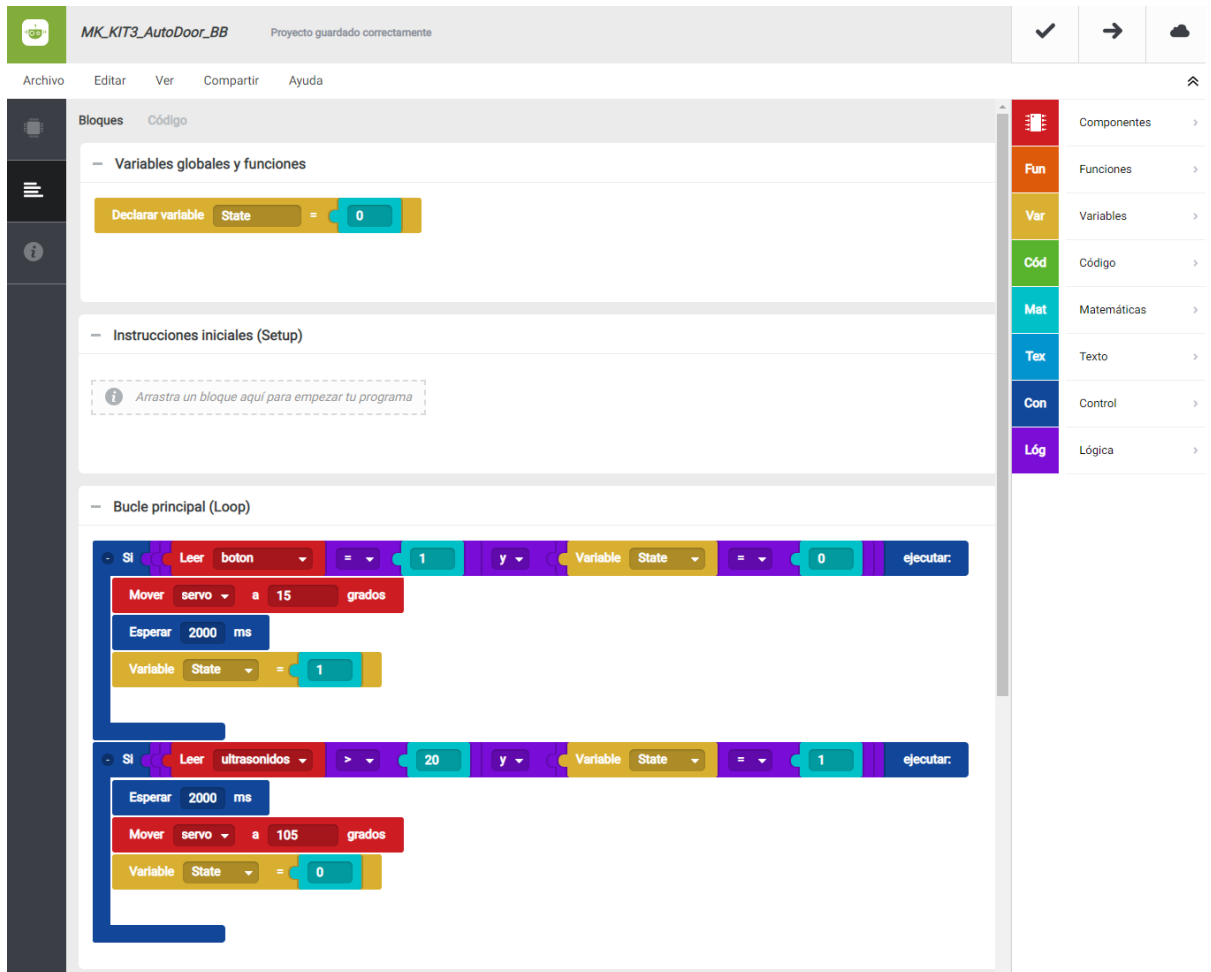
MK_KIT3_AutoDoor_BB Proyecto guardado correctamente

Archivo Editar Ver Compartir Ayuda

Bloques Código

Variables globales y funciones

Declarar variable State = 0

Instrucciones iniciales (Setup)

Arrastra un bloque aquí para empezar tu programa

Bucle principal (Loop)

Si Leer boton = 1 y Variable State = 0 ejecutar:
Mover servo a 15 grados
Esperar 2000 ms
Variable State = 1

Si Leer ultrasonidos > 20 y Variable State = 1 ejecutar:
Esperar 2000 ms
Mover servo a 105 grados
Variable State = 0

Componentes
Fun Funciones
Var Variables
Cód Código
Mat Matemáticas
Tex Texto
Con Control
Lóg Lógica